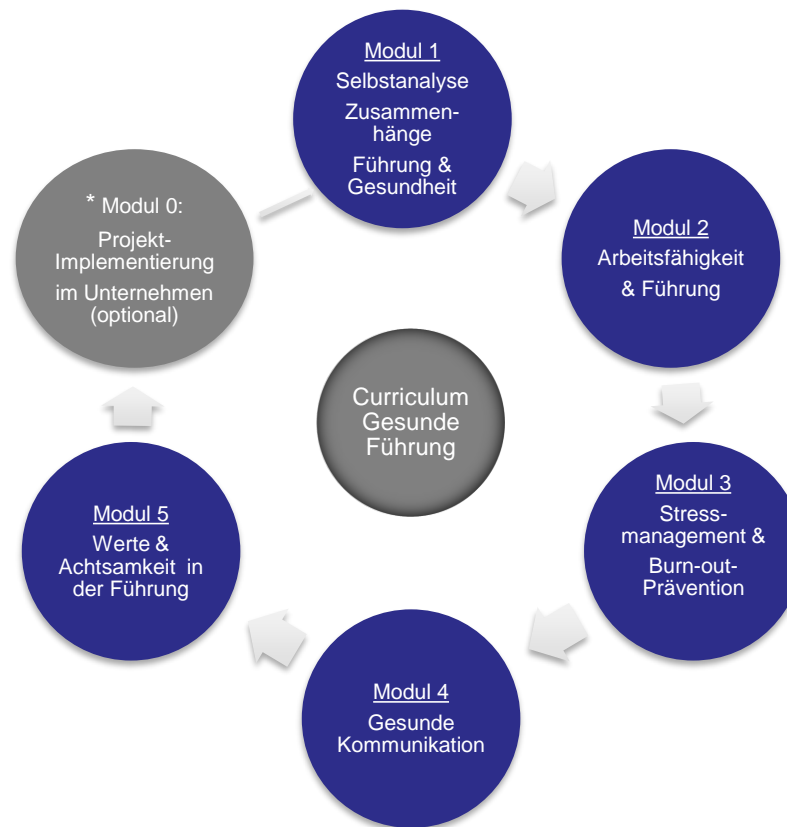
Modul 1
Selbstanalyse
Zusammenhänge
Führung & Gesundheit

Modul 2
Arbeitsfähigkeit & Führung

Modul 3
Stressmanagement &
Burn-out-Prävention

Modul 4
Gesunde Kommunikation

Modul 5
Werte & Achtsamkeit in der Führung

* Modul 0:
Projekt-Implementierung
im Unternehmen (optional)

Curriculum Gesunde Führung